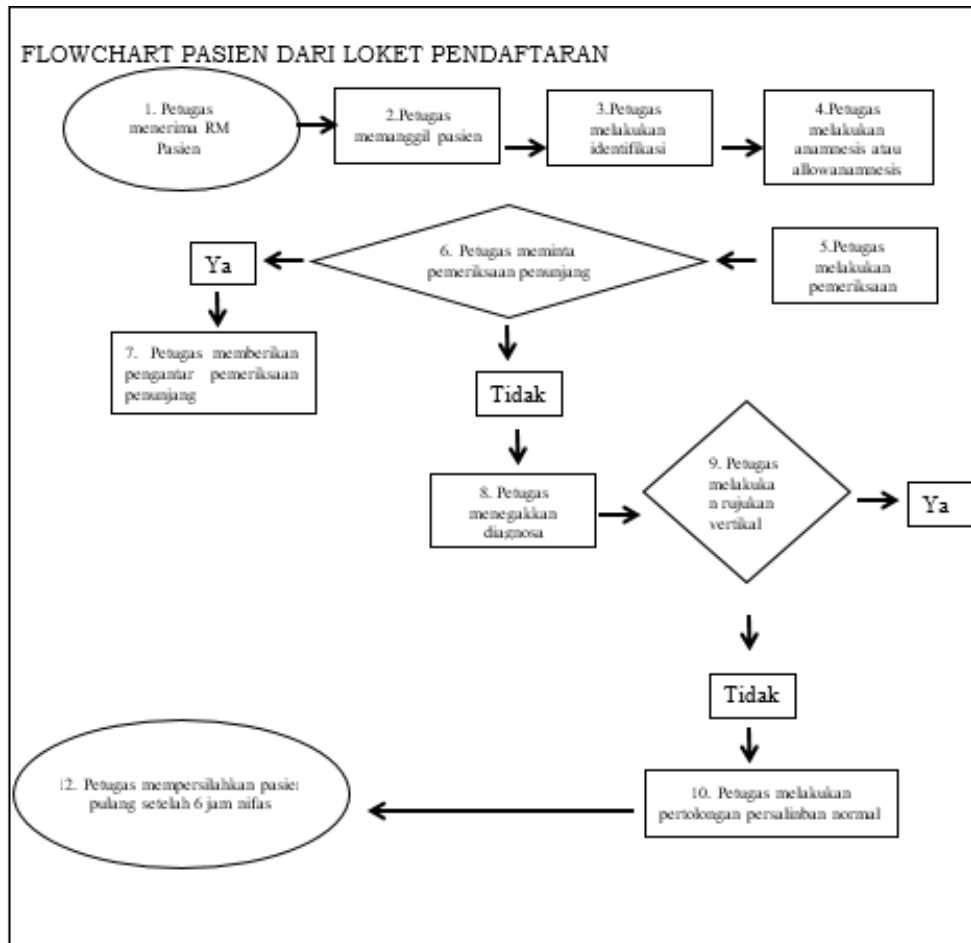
FLOWCHART PASIEN DARI LOKET PENDAFTARAN

1. Petugas menerima RM Pasien

2.Petugas memanggil pasien

3.Petugas melakukan identifikasi

4.Petugas melakukan anamnesis atau allowanamnesis

Ya

6. Petugas meminta pemeriksaan penunjang

5.Petugas melakukan pemeriksaan

7. Petugas memberikan pengantar pemeriksaan penunjang

Tidak

8. Petugas menegakkan diagnosa

9. Petugas melakukan rujukan vertikal

Ya

Tidak

12. Petugas mempersilahkan pasie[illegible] pulang setelah 6 jam nifas

10. Petugas melakukan pertolongan persalinban normal